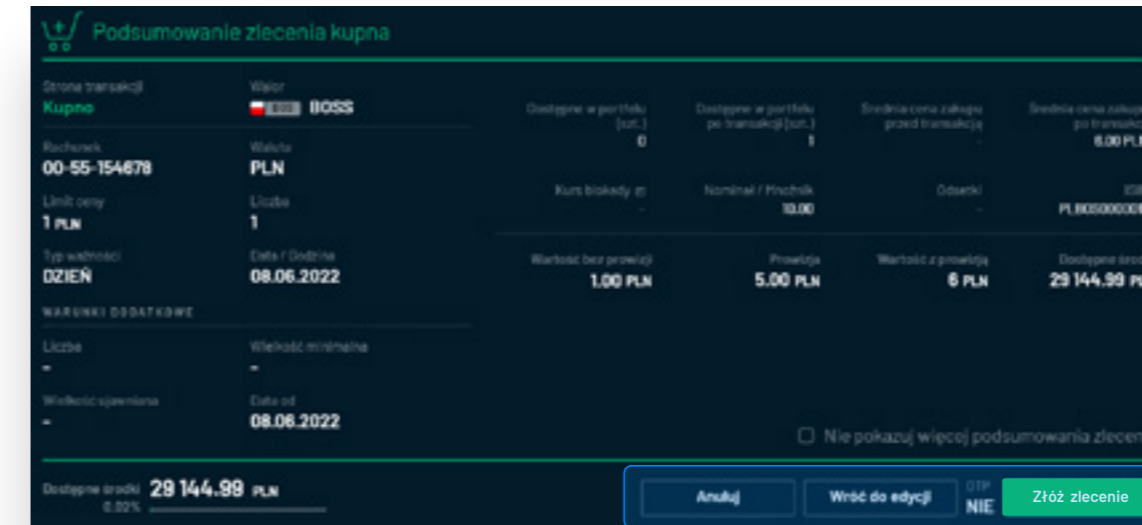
Podsumowanie zlecenia kupna

Strona transakcji
Kupno

Walor
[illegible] BOSS

Rachunek
00-55-154678

Waluta
PLN

Limit ceny
1 PLN

Liczba
1

Typ ważności
DZIEŃ

Data / Godzina
08.06.2022

WARUNKI DODATKOWE

Liczba
-

Wielkość minimalna
-

Wielkość ujawniona
-

Data od
08.06.2022

Dostępne w portfelu (szt.)
0

Dostępne w portfelu po transakcji (szt.)
1

Średnia cena zakupu przed transakcją
-

Średnia cena zakupu po transakcji
6.00 PL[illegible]

Kurs blokady
-

Nominał / Mnożnik
10.00

Odsetki
-

ISIN
PLBOS000000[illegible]

Wartość bez prowizji
1.00 PLN

Prowizja
5.00 PLN

Wartość z prowizją
6 PLN

Dostępne środ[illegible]
29 144.99 P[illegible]

Nie pokazuj więcej podsumowania zlecen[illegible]

Dostępne środki 29 144.99 PLN
0.02%

Anuluj

Wróć do edycji

OTP
NIE

Złóż zlecenie